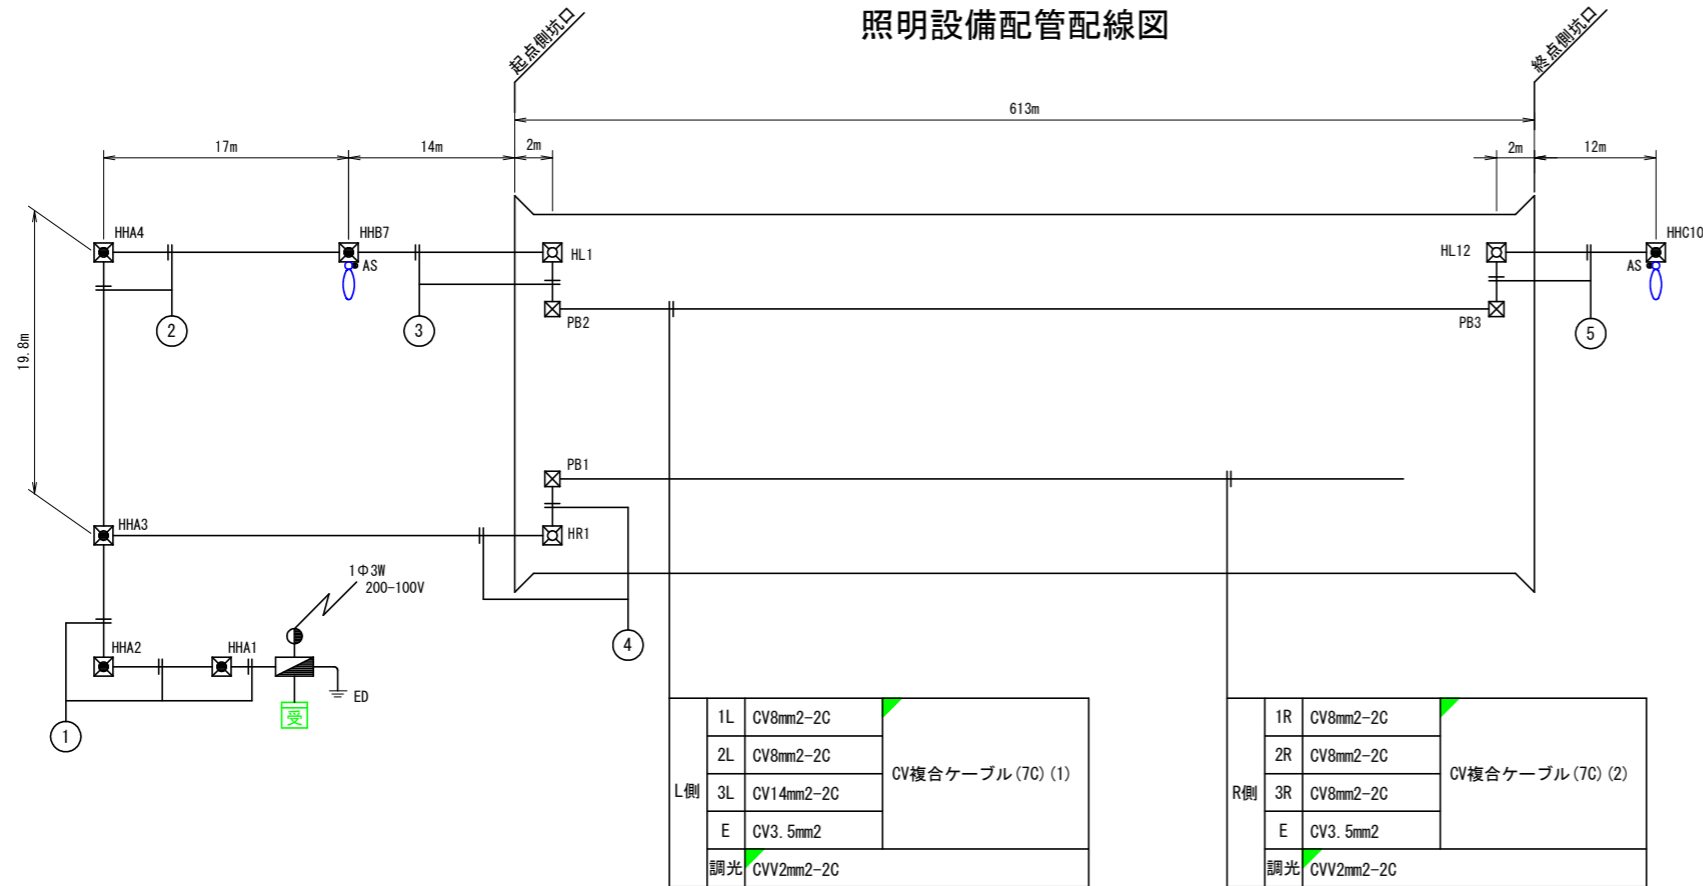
照明設備配管配線図

起点側坑口

終点側坑口

613m

17m

14m

2m

2m

12m

HHA4

HHB7

AS

HL1

HL12

HHC10

AS

PB2

PB3

19.8m

2

3

5

PB1

HHA3

HR1

1Φ3W
200-100V

HHA2

HHA1

受

ED

4

1

| L側 | 1L | CV8mm2-2C | CV複合ケーブル(7C)(1) |
|---|---|---|---|
| | 2L | CV8mm2-2C | |
| | 3L | CV14mm2-2C | |
| | E | CV3.5mm2 | |
| 調光 | | CVV2mm2-2C | |

| R側 | 1R | CV8mm2-2C | CV複合ケーブル(7C)(2) |
|---|---|---|---|
| | 2R | CV8mm2-2C | |
| | 3R | CV8mm2-2C | |
| | E | CV3.5mm2 | |
| 調光 | | CVV2mm2-2C | |